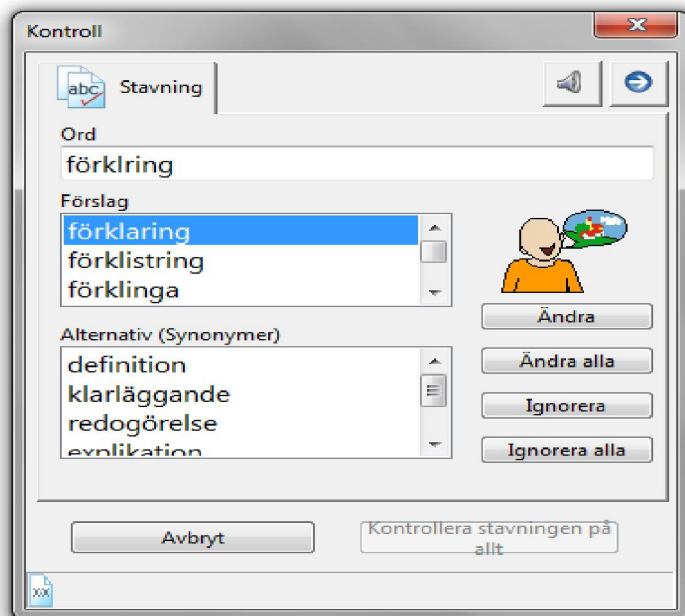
Kontroll

abc Stavning

Ord

förklring

Förslag

förklaring
förklistring
förklinga

Alternativ (Synonymer)

definition
klarläggande
redogörelse
explikation

Ändra

Ändra alla

Ignorera

Ignorera alla

Avbryt

Kontrollera stavningen på allt

xx